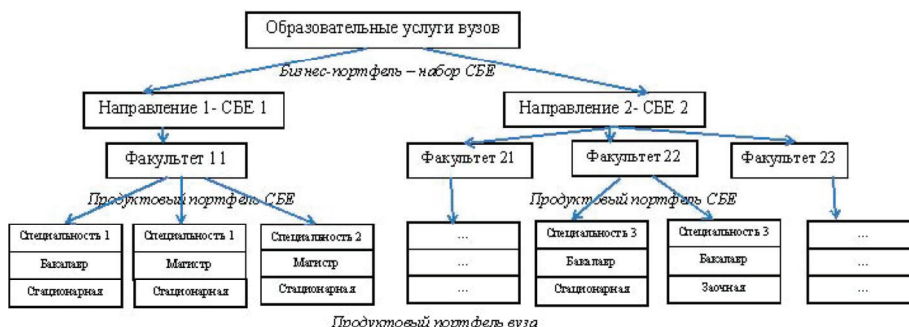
Образовательные услуги вузов

Бизнес-портфель – набор СБЕ

Направление 1- СБЕ 1

Направление 2- СБЕ 2

Факультет 11

Факультет 21

Факультет 22

Факультет 23

Продуктовый портфель СБЕ

Продуктовый портфель СБЕ

Специальность 1
Бакалавр
Стационарная

Специальность 1
Магистр
Стационарная

Специальность 2
Магистр
Стационарная

...
...
...

Специальность 3
Бакалавр
Стационарная

Специальность 3
Бакалавр
Заочная

...
...
...

Продуктовый портфель вуза